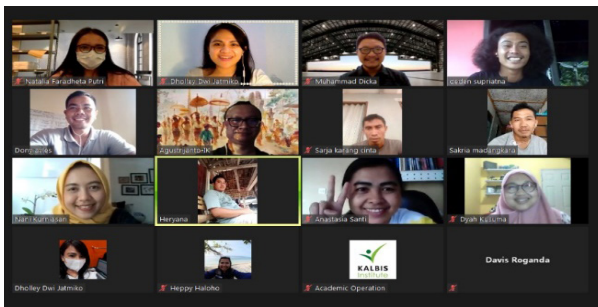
Natalia Faradheta Putri
Dholley Dwi Jatmiko
Muhammad Dicka
usden supriatna
Dony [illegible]
Agus Irjanto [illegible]
Sarja karang cinta
Sakria madangkara
Nani Kurniasari
Heryana
Anastasia Santi
Dyah Kusuma
Dholley Dwi Jatmiko
Heppy Haloho
KALBIS Institute
Academic Operation
Davis Roganda